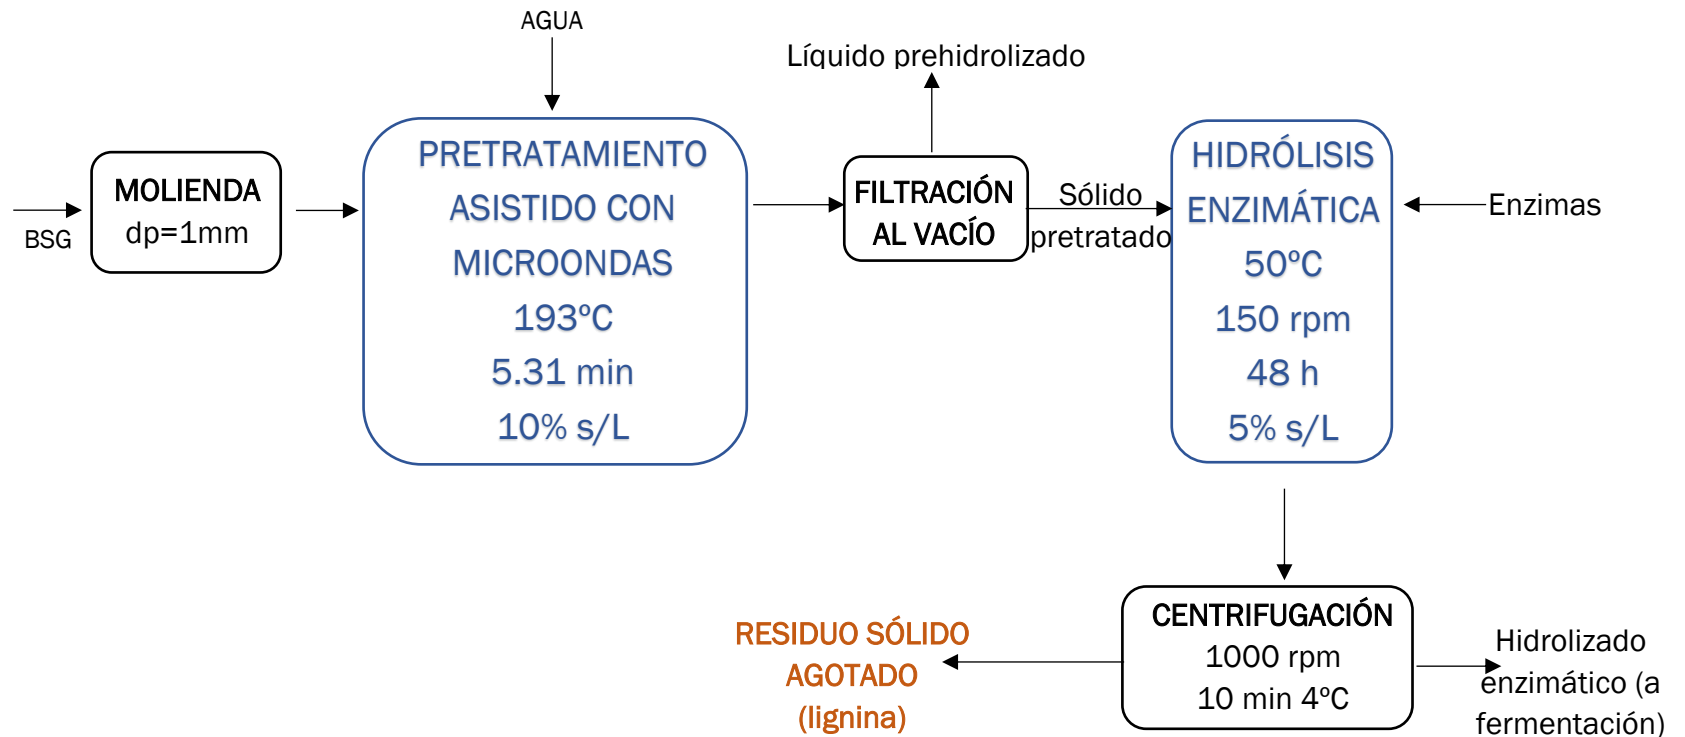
AGUA

Líquido prehidrolizado

BSG

MOLIENDA
dp=1mm

PRETRATAMIENTO
ASISTIDO CON
MICROONDAS
193ºC
5.31 min
10% s/L

FILTRACIÓN
AL VACÍO

Sólido
pretratado

HIDRÓLISIS
ENZIMÁTICA
50ºC
150 rpm
48 h
5% s/L

Enzimas

RESIDUO SÓLIDO
AGOTADO
(lignina)

CENTRIFUGACIÓN
1000 rpm
10 min 4ºC

Hidrolizado
enzimático (a
fermentación)